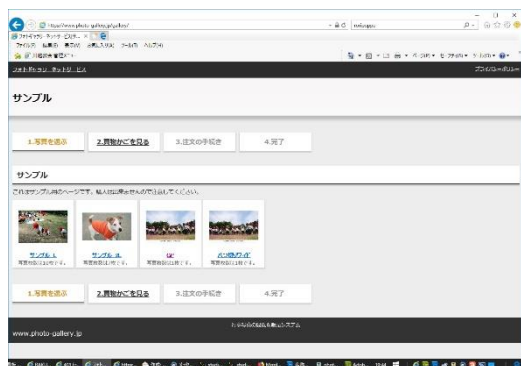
https://www.photo-gallery.jp/gallery/

フォトギャラリー ネットサービス

サンプル

1.写真を選ぶ
2.買物かごを見る
3.注文の手続き
4.完了

サンプル

これはサンプル用のページです。購入は出来ませんのでご注意してください。

サンプル 1
写真枚数は1枚です。

サンプル 2
写真枚数は1枚です。

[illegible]
写真枚数は1枚です。

パノラマワイド
写真枚数は1枚です。

1.写真を選ぶ
2.買物かごを見る
3.注文の手続き
4.完了

www.photo-gallery.jp